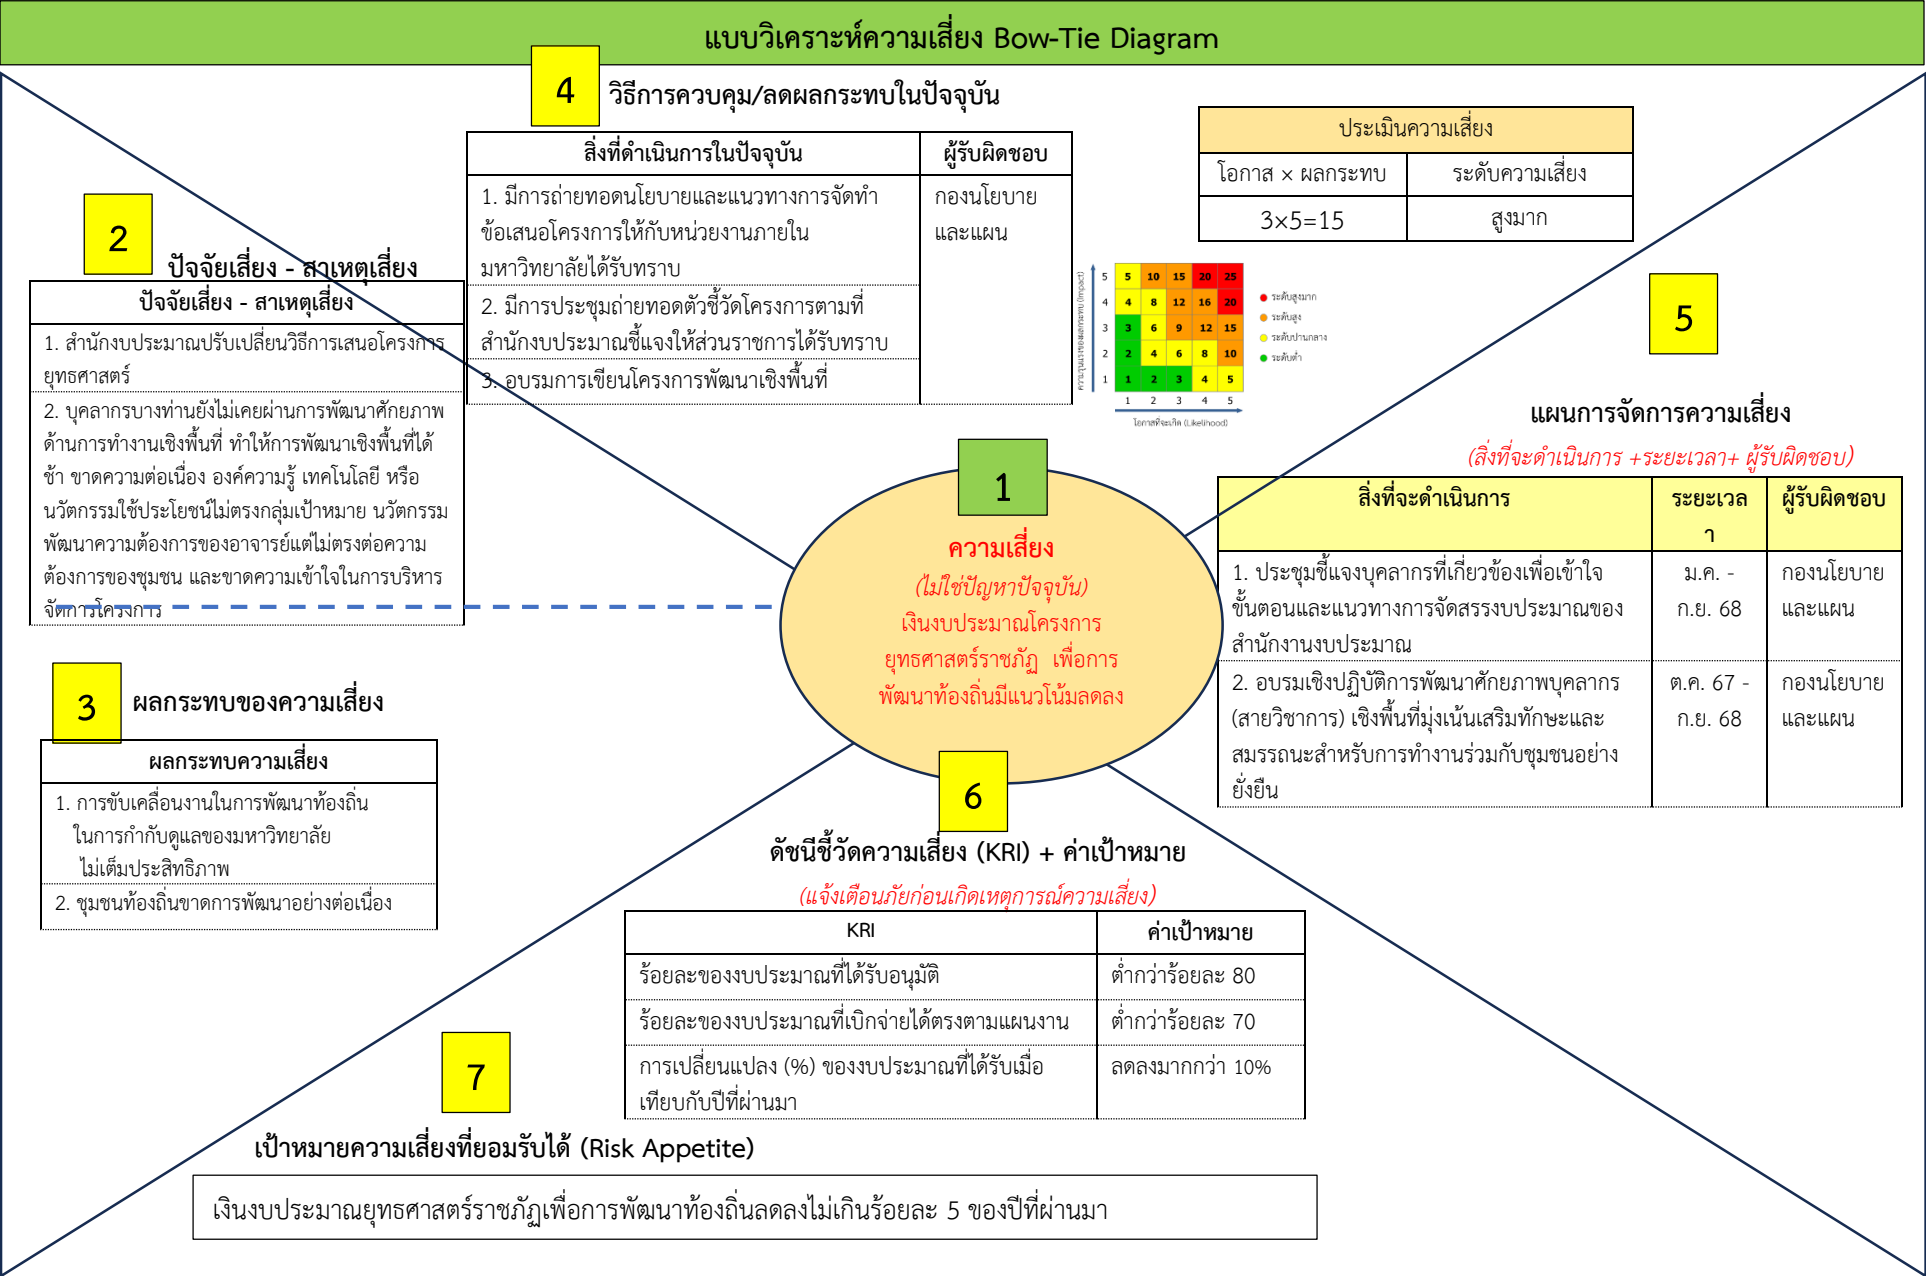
แบบวิเคราะห์ความเสี่ยง Bow-Tie Diagram

4 วิธีการควบคุม/ลดผลกระทบในปัจจุบัน

| สิ่งที่ดำเนินการในปัจจุบัน | ผู้รับผิดชอบ |
|---|---|
| 1. มีการถ่ายทอดนโยบายและแนวทางการจัดทำข้อเสนอโครงการให้กับหน่วยงานภายในมหาวิทยาลัยได้รับทราบ | กองนโยบายและแผน |
| 2. มีการประชุมถ่ายทอดตัวชี้วัดโครงการตามที่สำนักงบประมาณชี้แจงให้ส่วนราชการได้รับทราบ | |
| 3. อบรมการเขียนโครงการพัฒนาเชิงพื้นที่ | |

| ประเมินความเสี่ยง | |
|---|---|
| โอกาส × ผลกระทบ | ระดับความเสี่ยง |
| 3×5=15 | สูงมาก |

| 5 | 5 | 10 | 15 | 20 | 25 |
|---|---|---|---|---|---|
| 4 | 4 | 8 | 12 | 16 | 20 |
| 3 | 3 | 6 | 9 | 12 | 15 |
| 2 | 2 | 4 | 6 | 8 | 10 |
| 1 | 1 | 2 | 3 | 4 | 5 |
| | 1 | 2 | 3 | 4 | 5 |

ความรุนแรงของผลกระทบ (Impact)
โอกาสที่จะเกิด (Likelihood)
ระดับสูงมาก
ระดับสูง
ระดับปานกลาง
ระดับต่ำ

2 ปัจจัยเสี่ยง - สาเหตุเสี่ยง

| ปัจจัยเสี่ยง - สาเหตุเสี่ยง |
|---|
| 1. สำนักงบประมาณปรับเปลี่ยนวิธีการเสนอโครงการยุทธศาสตร์ |
| 2. บุคลากรบางท่านยังไม่เคยผ่านการพัฒนาศักยภาพด้านการทำงานเชิงพื้นที่ ทำให้การพัฒนาเชิงพื้นที่ได้ช้า ขาดความต่อเนื่อง องค์ความรู้ เทคโนโลยี หรือนวัตกรรมใช้ประโยชน์ไม่ตรงกลุ่มเป้าหมาย นวัตกรรมพัฒนาความต้องการของอาจารย์แต่ไม่ตรงต่อความต้องการของชุมชน และขาดความเข้าใจในการบริหารจัดการโครงการ |

1
ความเสี่ยง
(ไม่ใช่ปัญหาปัจจุบัน)
เงินงบประมาณโครงการยุทธศาสตร์ราชภัฏ เพื่อการพัฒนาท้องถิ่นมีแนวโน้มลดลง

5 แผนการจัดการความเสี่ยง
(สิ่งที่จะดำเนินการ +ระยะเวลา+ ผู้รับผิดชอบ)

| สิ่งที่จะดำเนินการ | ระยะเวลา | ผู้รับผิดชอบ |
|---|---|---|
| 1. ประชุมชี้แจงบุคลากรที่เกี่ยวข้องเพื่อเข้าใจขั้นตอนและแนวทางการจัดสรรงบประมาณของสำนักงานงบประมาณ | ม.ค. - ก.ย. 68 | กองนโยบายและแผน |
| 2. อบรมเชิงปฏิบัติการพัฒนาศักยภาพบุคลากร (สายวิชาการ) เชิงพื้นที่มุ่งเน้นเสริมทักษะและสมรรถนะสำหรับการทำงานร่วมกับชุมชนอย่างยั่งยืน | ต.ค. 67 - ก.ย. 68 | กองนโยบายและแผน |

3 ผลกระทบของความเสี่ยง

| ผลกระทบความเสี่ยง |
|---|
| 1. การขับเคลื่อนงานในการพัฒนาท้องถิ่นในการกำกับดูแลของมหาวิทยาลัยไม่เต็มประสิทธิภาพ |
| 2. ชุมชนท้องถิ่นขาดการพัฒนาอย่างต่อเนื่อง |

6 ดัชนีชี้วัดความเสี่ยง (KRI) + ค่าเป้าหมาย
(แจ้งเตือนภัยก่อนเกิดเหตุการณ์ความเสี่ยง)

| KRI | ค่าเป้าหมาย |
|---|---|
| ร้อยละของงบประมาณที่ได้รับอนุมัติ | ต่ำกว่าร้อยละ 80 |
| ร้อยละของงบประมาณที่เบิกจ่ายได้ตรงตามแผนงาน | ต่ำกว่าร้อยละ 70 |
| การเปลี่ยนแปลง (%) ของงบประมาณที่ได้รับเมื่อเทียบกับปีที่ผ่านมา | ลดลงมากกว่า 10% |

7 เป้าหมายความเสี่ยงที่ยอมรับได้ (Risk Appetite)

เงินงบประมาณยุทธศาสตร์ราชภัฏเพื่อการพัฒนาท้องถิ่นลดลงไม่เกินร้อยละ 5 ของปีที่ผ่านมา